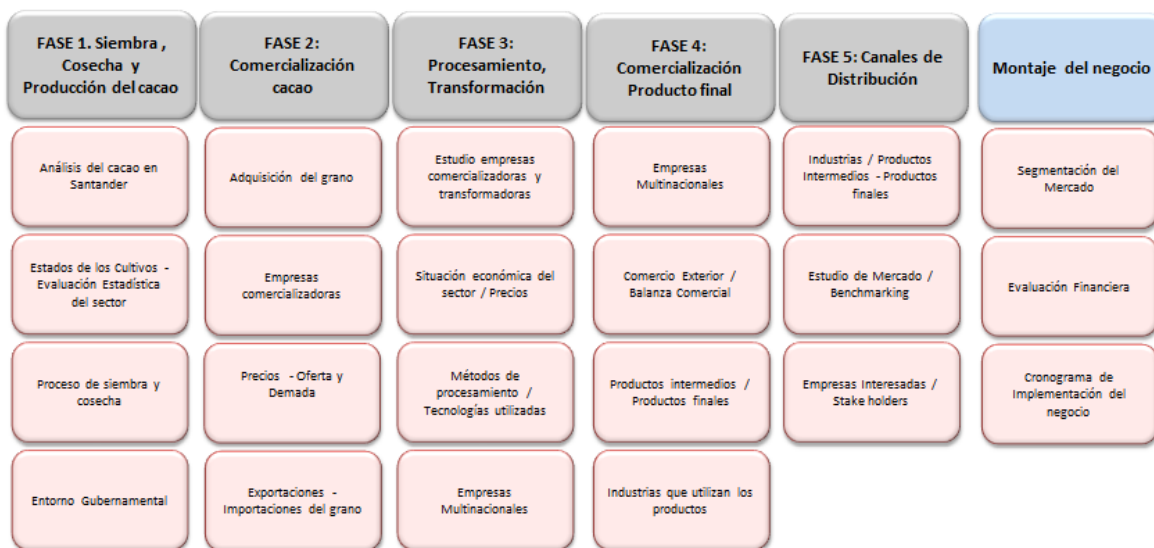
FASE 1. Siembra , Cosecha y Producción del cacao

Análisis del cacao en Santander

Estados de los Cultivos - Evaluación Estadística del sector

Proceso de siembra y cosecha

Entorno Gubernamental

FASE 2: Comercialización cacao

Adquisición del grano

Empresas comercializadoras

Precios - Oferta y Demada

Exportaciones - Importaciones del grano

FASE 3: Procesamiento, Transformación

Estudio empresas comercializadoras y transformadoras

Situación económica del sector / Precios

Métodos de procesamiento / Tecnologías utilizadas

Empresas Multinacionales

FASE 4: Comercialización Producto final

Empresas Multinacionales

Comercio Exterior / Balanza Comercial

Productos intermedios / Productos finales

Industrias que utilizan los productos

FASE 5: Canales de Distribución

Industrias / Productos Intermedios - Productos finales

Estudio de Mercado / Benchmarking

Empresas Interesadas / Stake holders

Montaje del negocio

Segmentación del Mercado

Evaluación Financiera

Cronograma de Implementación del negocio